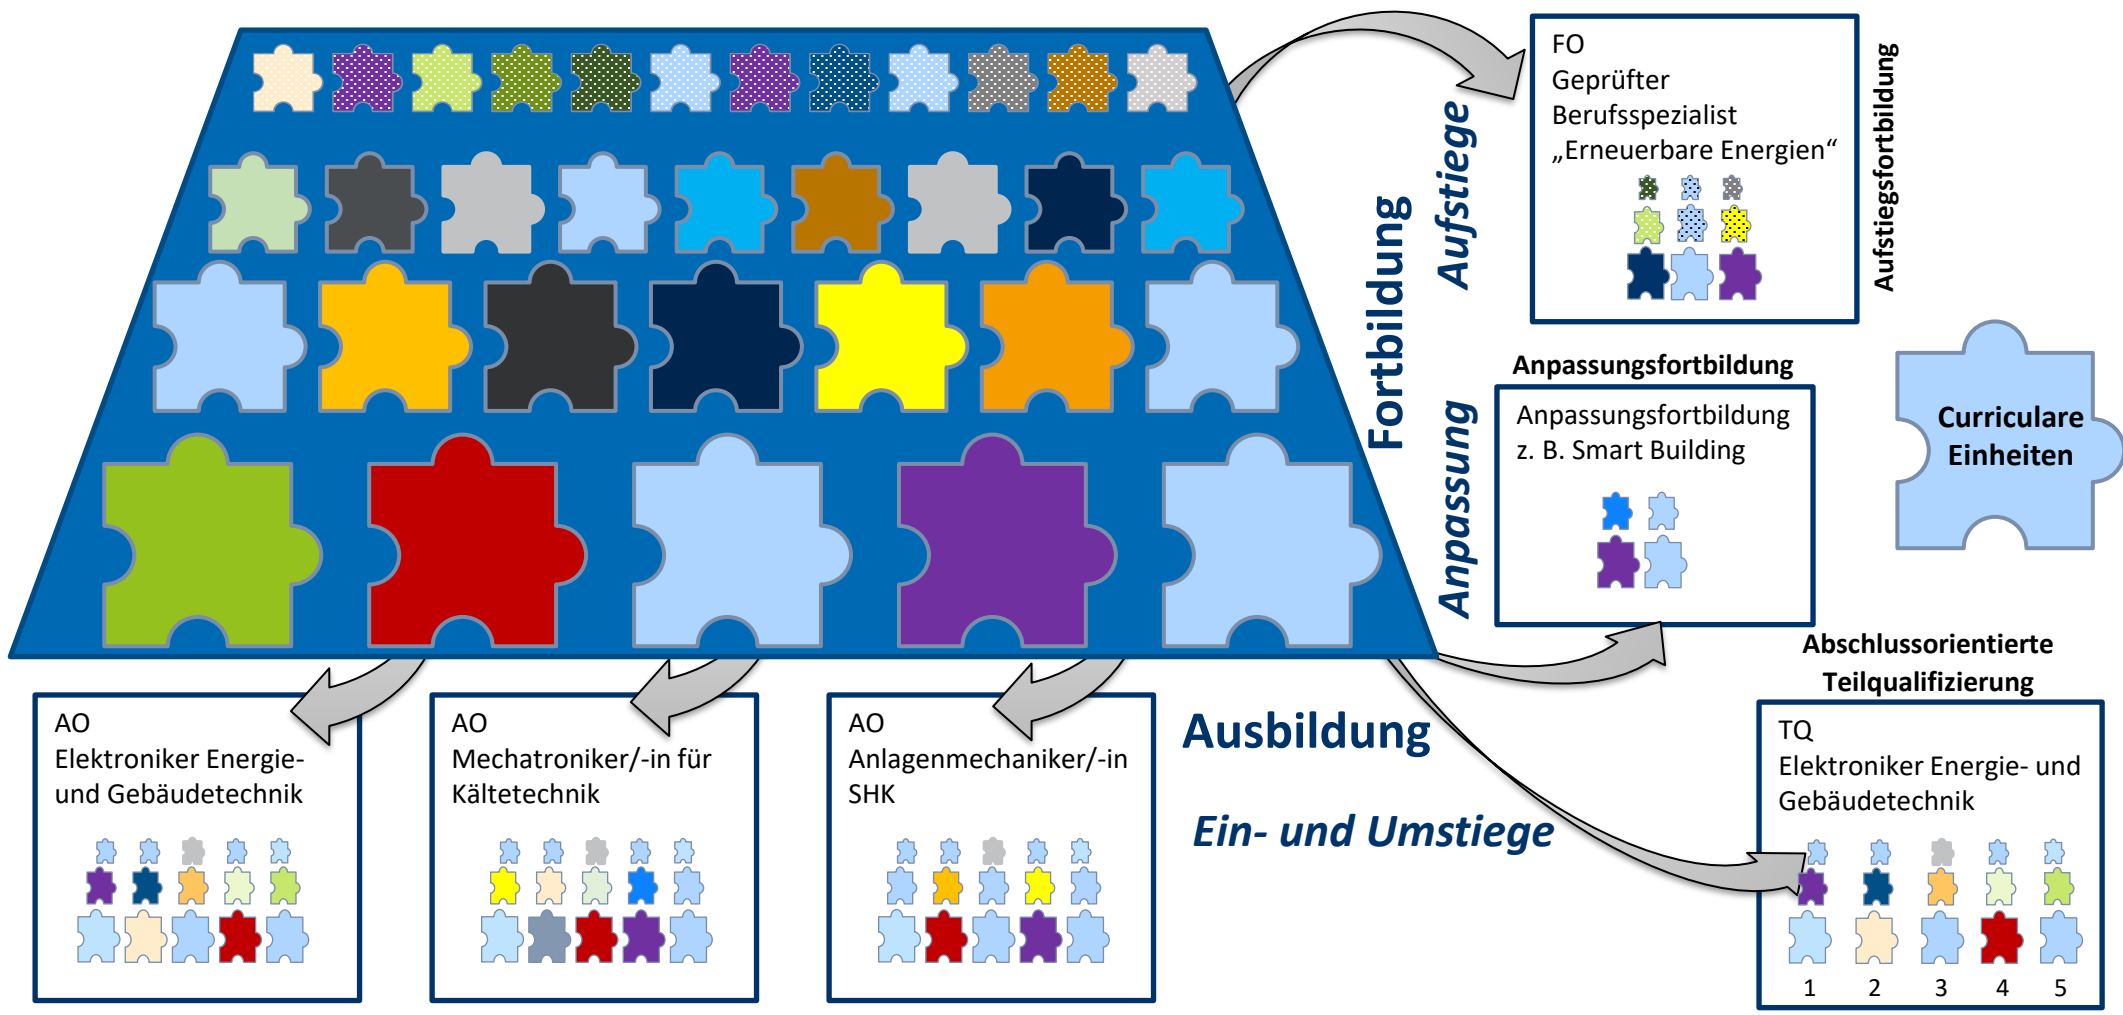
Fortbildung

Aufstiege

FO
Geprüfter Berufsspezialist „Erneuerbare Energien“

Aufstiegsfortbildung

Anpassungsfortbildung

Anpassung

Anpassungsfortbildung z. B. Smart Building

Curriculare Einheiten

Abschlussorientierte Teilqualifizierung

Ausbildung

Ein- und Umstiege

AO
Elektroniker Energie- und Gebäudetechnik

AO
Mechatroniker/-in für Kältetechnik

AO
Anlagenmechaniker/-in SHK

TQ
Elektroniker Energie- und Gebäudetechnik

1 2 3 4 5